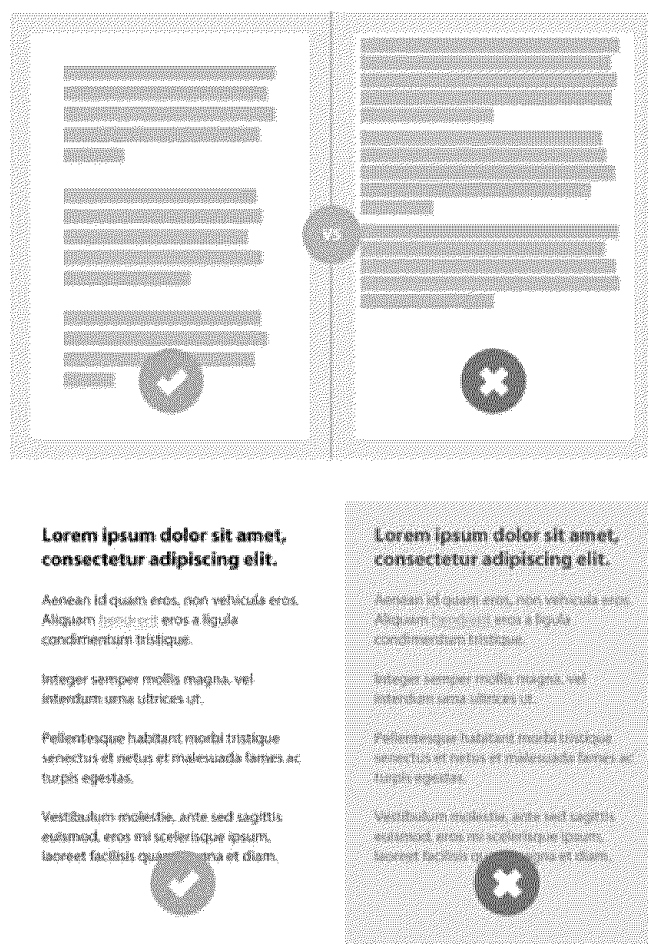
vs

Lorem ipsum dolor sit amet, consectetur adipiscing elit.

Aenean id quam eros, non vehicula eros. Aliquam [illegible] eros a ligula condimentum tristique.

Integer semper mollis magna, vel interdum urna ultrices ut.

Pellentesque habitant morbi tristique senectus et netus et malesuada fames ac turpis egestas.

Vestibulum molestie, ante sed sagittis euismod, eros mi scelerisque ipsum, laoreet facilisis qua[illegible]na et diam.

Lorem ipsum dolor sit amet, consectetur adipiscing elit.

Aenean id quam eros, non vehicula eros. Aliquam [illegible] eros a ligula condimentum tristique.

Integer semper mollis magna, vel interdum urna ultrices ut.

Pellentesque habitant morbi tristique senectus et netus et malesuada fames ac turpis egestas.

Vestibulum molestie, ante sed sagittis euismod, eros mi scelerisque ipsum, laoreet facilisis q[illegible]na et diam.